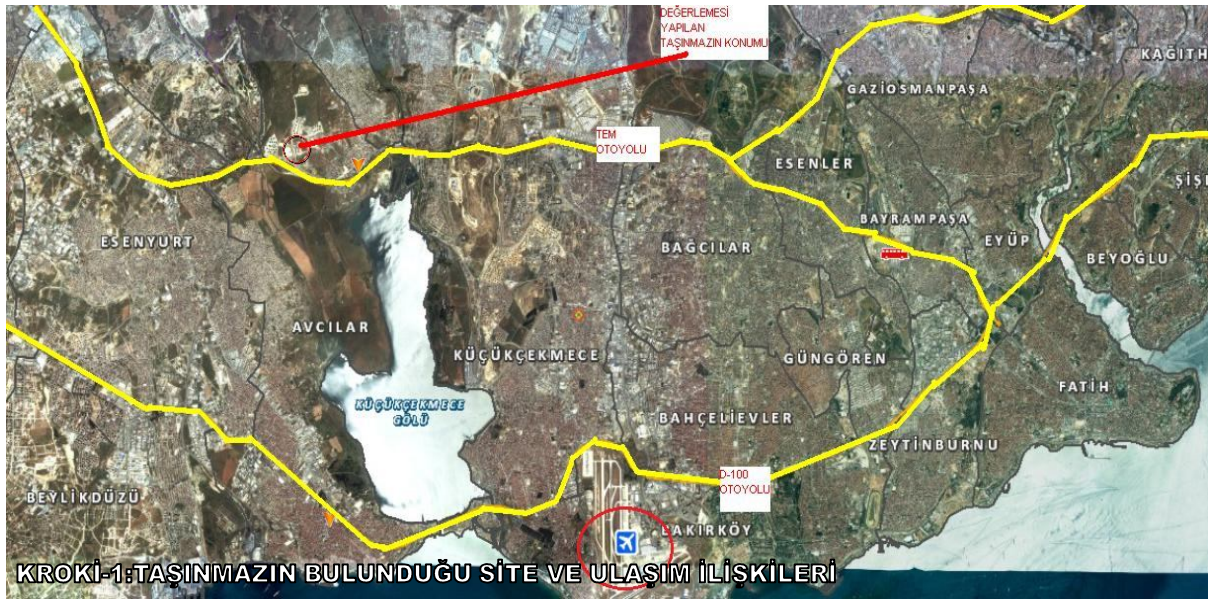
DEĞERLEMESİ YAPILAN TAŞINMAZIN KONUMU

KAGITH

GAZİOSMANPAŞA

TEM OTOYOLU

ESENLER

ŞİŞ

BAYRAMPAŞA

EYÜP

ESENYURT

BAĞCILAR

BEYOĞLU

AVCILAR

KÜÇÜKÇEKMECE

GÜNGÖREN

FATİH

KÜÇÜKÇEKMECE GÖLÜ

BAHÇELİEVLER

ZEYTİNBURNU

D-100 OTOYOLU

BEYLİKDÜZÜ

BAKIRKÖY

KROKİ-1:TAŞINMAZIN BULUNDUĞU SİTE VE ULAŞIM İLİŞKİLERİ